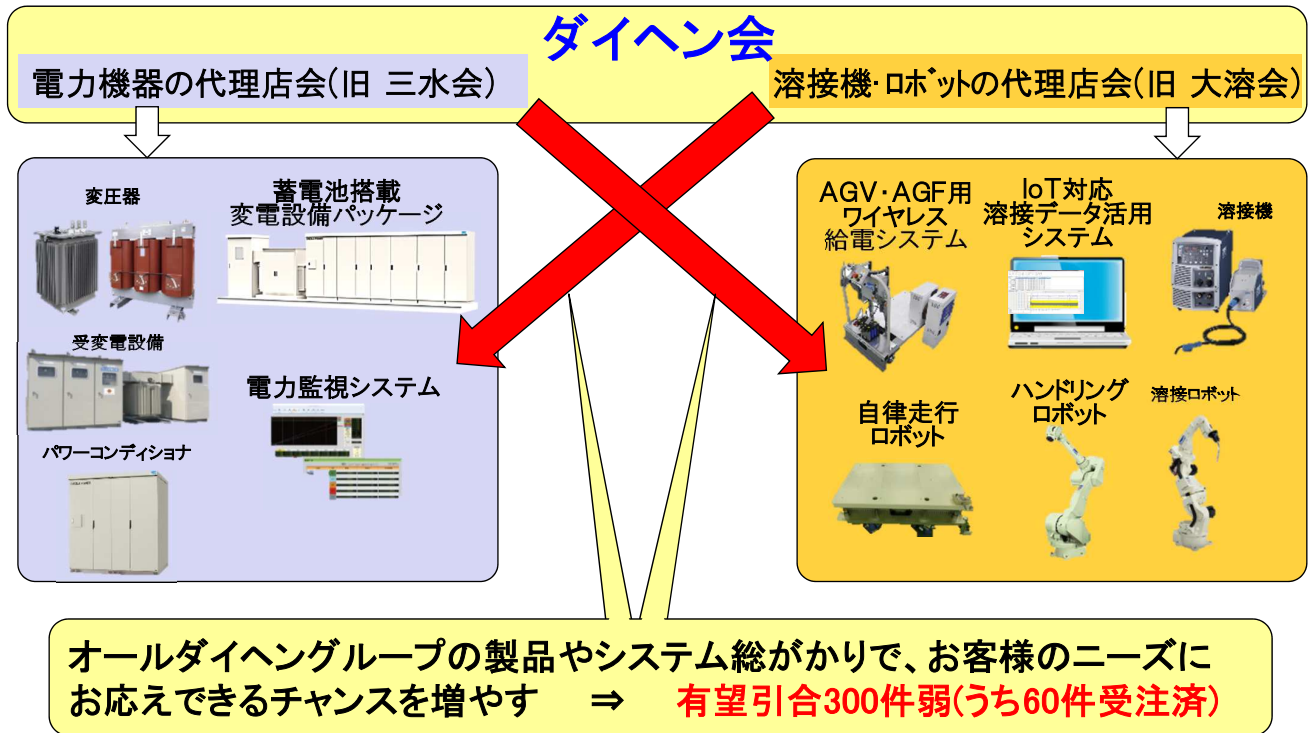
ダイヘン会

電力機器の代理店会(旧 三水会)

溶接機･ロボットの代理店会(旧 大溶会)

変圧器

蓄電池搭載
変電設備パッケージ

受変電設備

電力監視システム

パワーコンディショナ

AGV・AGF用
ワイヤレス
給電システム

IoT対応
溶接データ活用
システム

溶接機

自律走行
ロボット

ハンドリング
ロボット

溶接ロボット

オールダイヘングループの製品やシステム総がかりで、お客様のニーズにお応えできるチャンスを増やす ⇒ 有望引合300件弱(うち60件受注済)